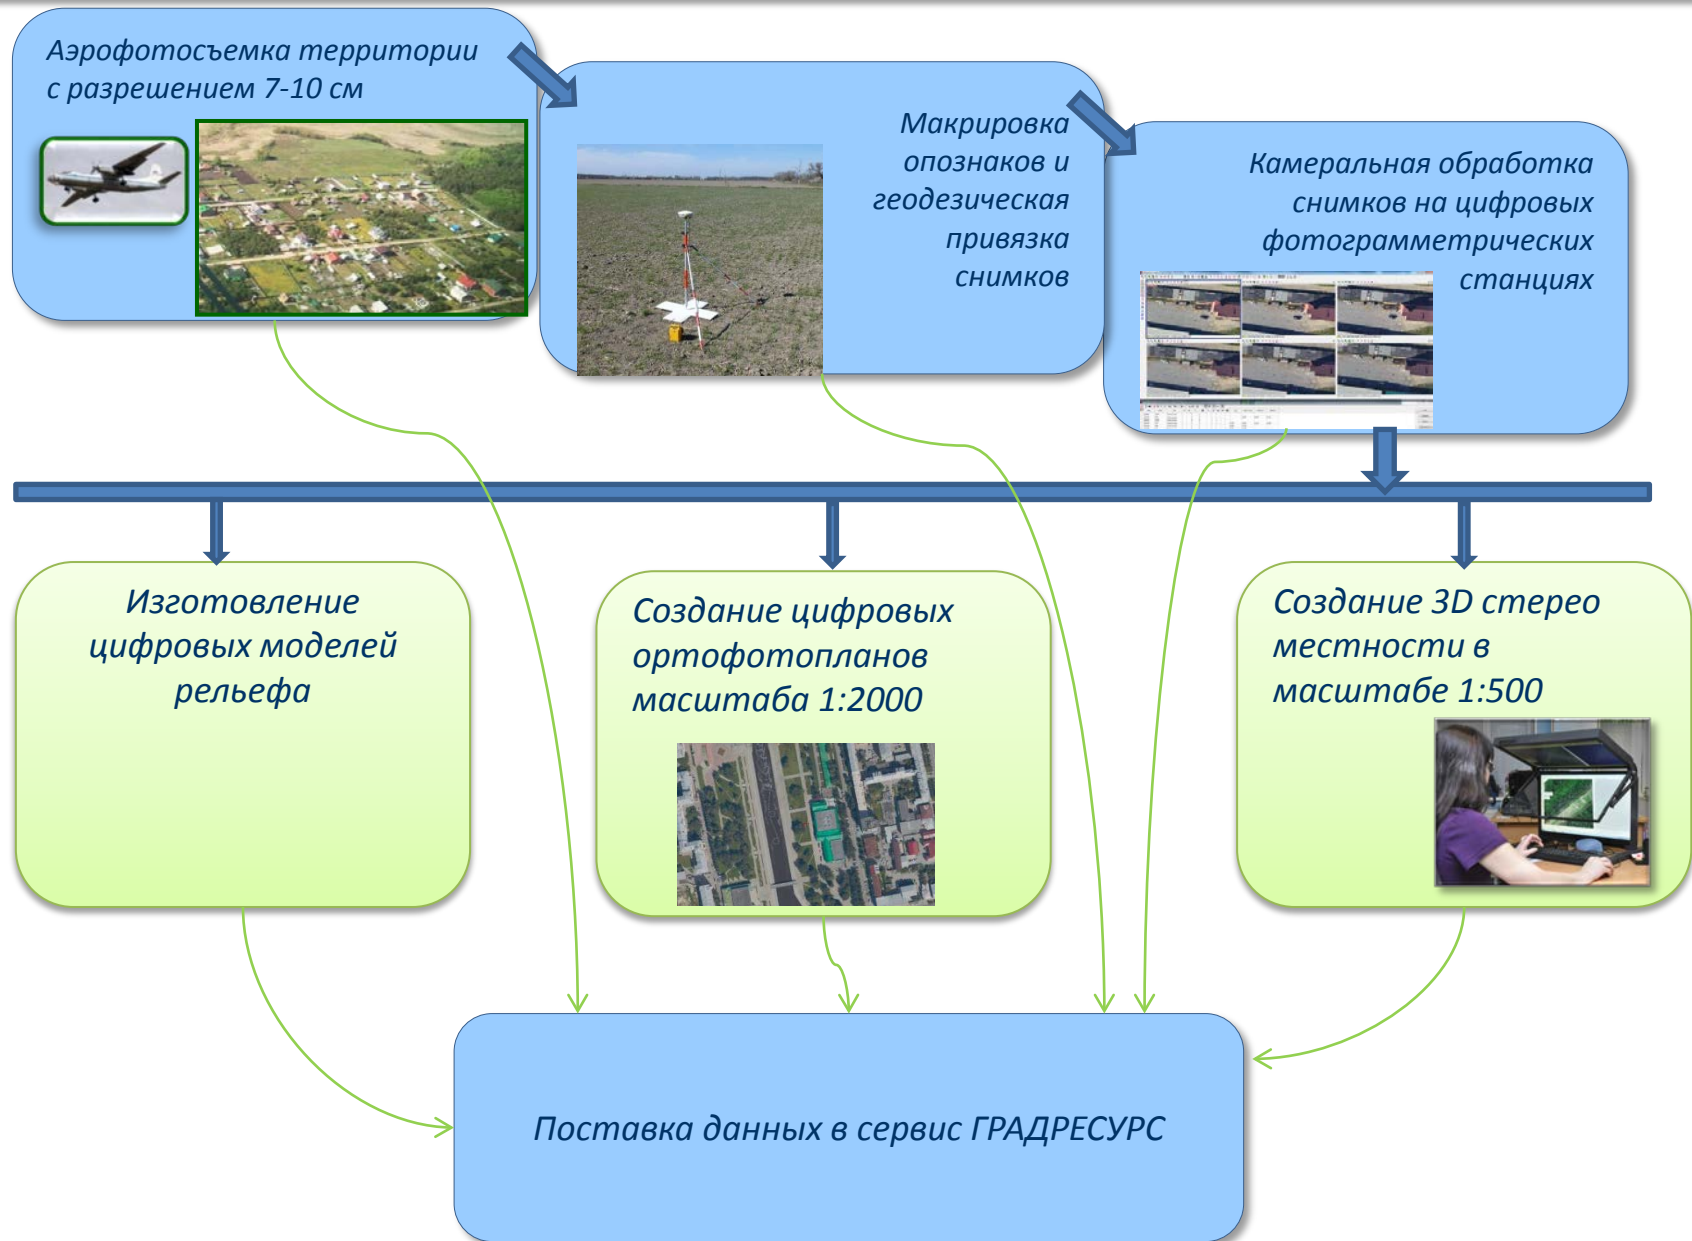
Аэрофотосъемка территории с разрешением 7-10 см

Макрировка опознаков и геодезическая привязка снимков

Камеральная обработка снимков на цифровых фотограмметрических станциях

Изготовление цифровых моделей рельефа

Создание цифровых ортофотопланов масштаба 1:2000

Создание 3D стерео местности в масштабе 1:500

Поставка данных в сервис ГРАДРЕСУРС